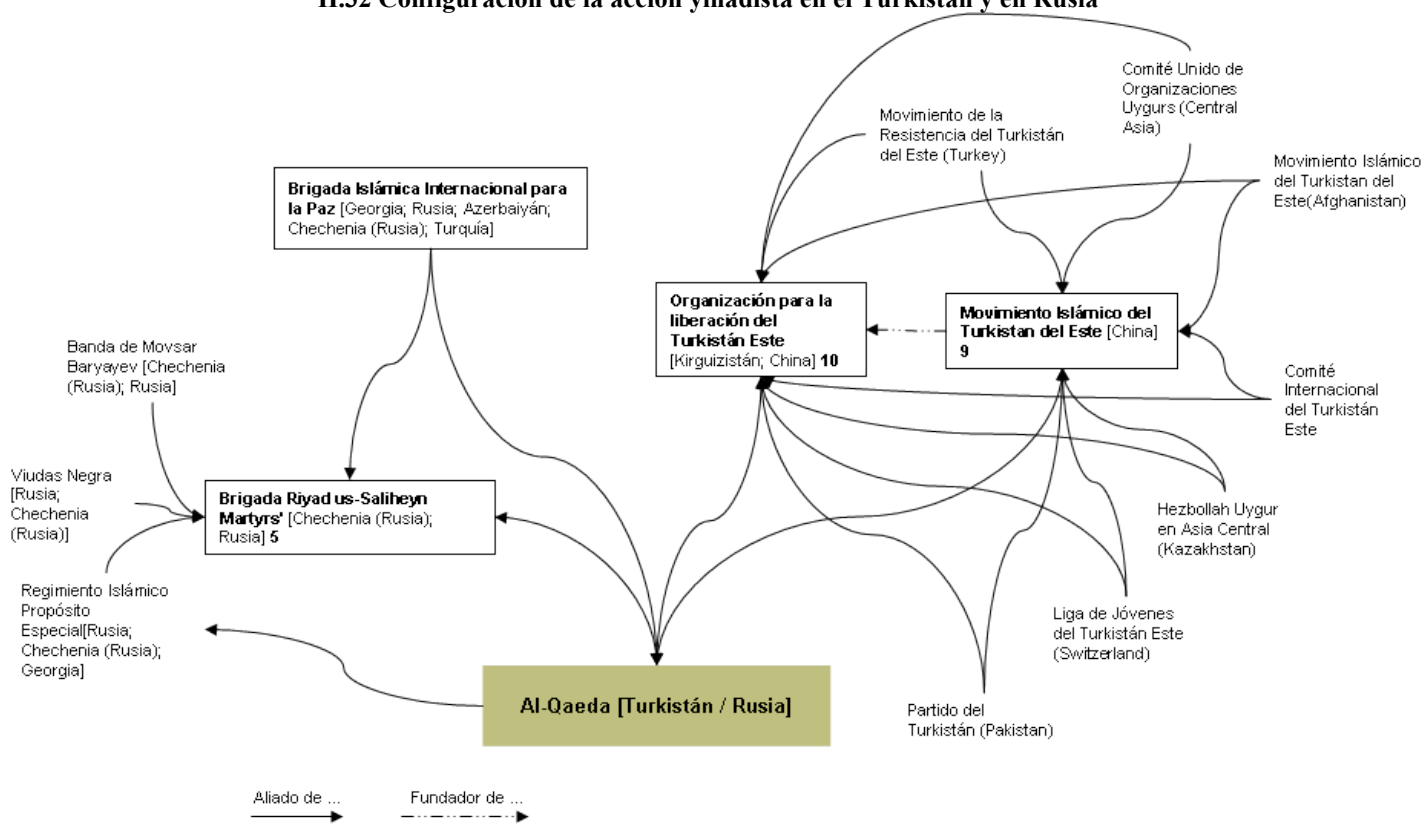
II.32 Configuración de la acción yihadista en el Turkistán y en Rusia

Comité Unido de Organizaciones Uygurs (Central Asia)

Movimiento de la Resistencia del Turkistán del Este (Turkey)

Movimiento Islámico del Turkistan del Este(Afghanistan)

Brigada Islámica Internacional para la Paz [Georgia; Rusia; Azerbaiyán; Chechenia (Rusia); Turquía]

Organización para la liberación del Turkistán Este [Kirguizistán; China] 10

Movimiento Islámico del Turkistan del Este [China] 9

Banda de Movsar Baryayev [Chechenia (Rusia); Rusia]

Comité Internacional del Turkistán Este

Viudas Negra [Rusia; Chechenia (Rusia)]

Brigada Riyad us-Saliheyn Martyrs' [Chechenia (Rusia); Rusia] 5

Hezbollah Uygur en Asia Central (Kazakhstan)

Regimiento Islámico Propósito Especial[Rusia; Chechenia (Rusia); Georgia]

Liga de Jóvenes del Turkistán Este (Switzerland)

Al-Qaeda [Turkistán / Rusia]

Partido del Turkistán (Pakistan)

Aliado de ...

Fundador de ...